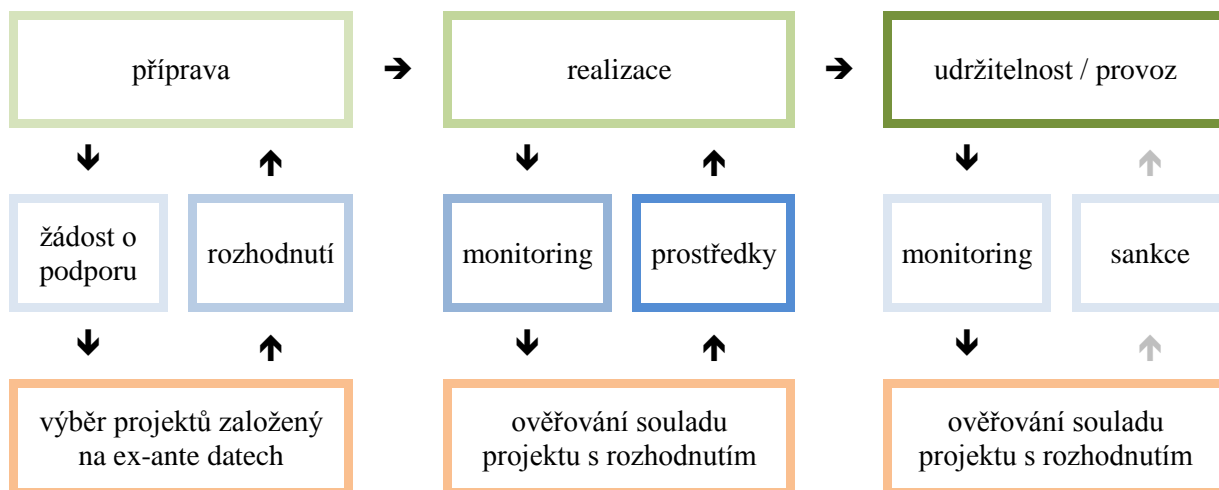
příprava

realizace

udržitelnost / provoz

žádost o podporu

rozhodnutí

monitoring

prostředky

monitoring

sankce

výběr projektů založený na ex-ante datech

ověřování souladu projektu s rozhodnutím

ověřování souladu projektu s rozhodnutím